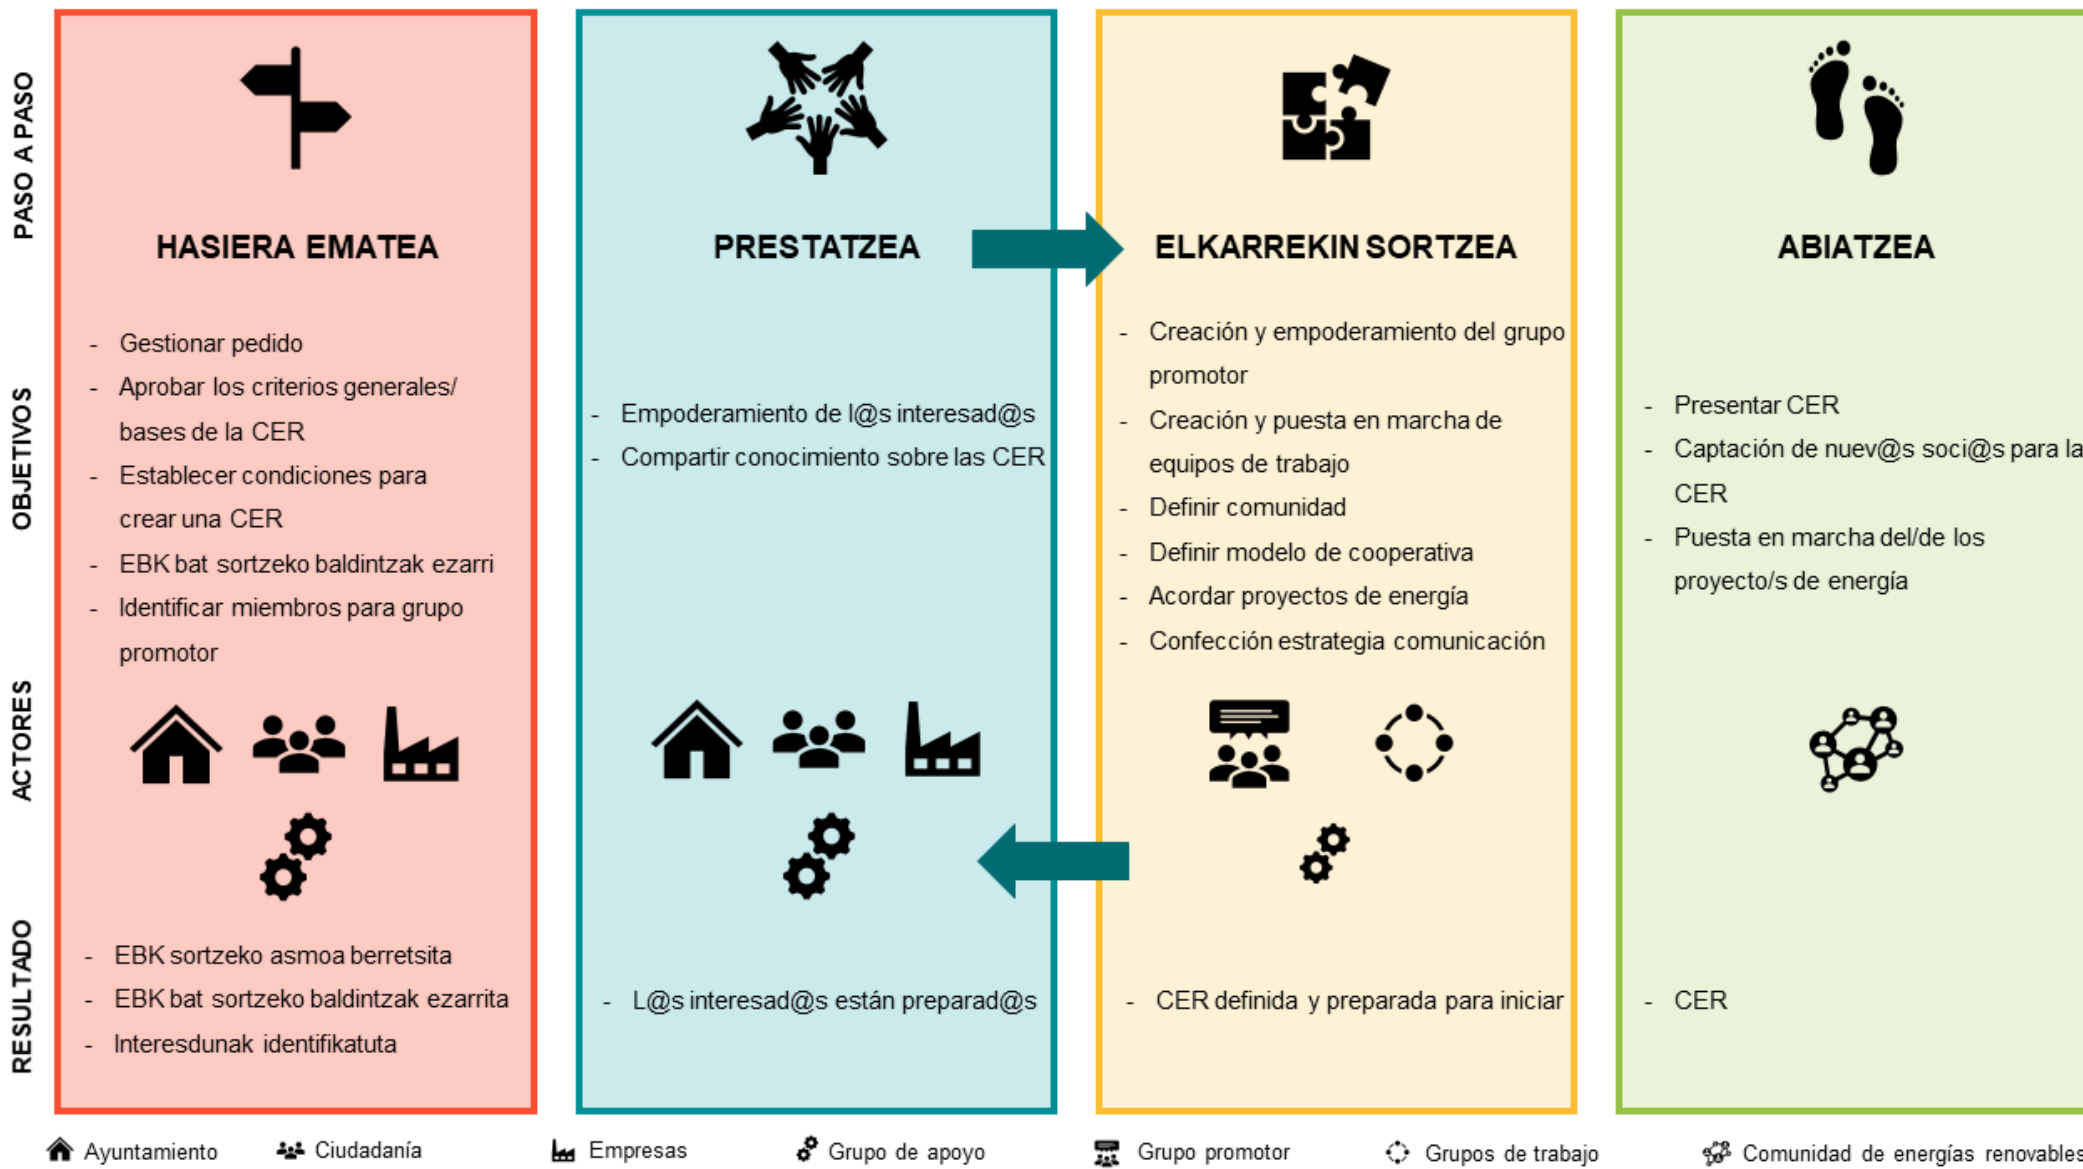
PASO A PASO

OBJETIVOS

ACTORES

RESULTADO

HASIERA EMATEA

- Gestionar pedido
- Aprobar los criterios generales/ bases de la CER
- Establecer condiciones para crear una CER
- EBK bat sortzeko baldintzak ezarri
- Identificar miembros para grupo promotor

- EBK sortzeko asmoa berretsita
- EBK bat sortzeko baldintzak ezarrita
- Interesdunak identifikatuta

PRESTATZEA

- Empoderamiento de l@s interesad@s
- Compartir conocimiento sobre las CER

- L@s interesad@s están preparad@s

ELKARREKIN SORTZEA

- Creación y empoderamiento del grupo promotor
- Creación y puesta en marcha de equipos de trabajo
- Definir comunidad
- Definir modelo de cooperativa
- Acordar proyectos de energía
- Confección estrategia comunicación

- CER definida y preparada para iniciar

ABIATZEA

- Presentar CER
- Captación de nuev@s soci@s para la CER
- Puesta en marcha del/de los proyecto/s de energía

- CER

Ayuntamiento Ciudadanía Empresas Grupo de apoyo Grupo promotor Grupos de trabajo Comunidad de energías renovables